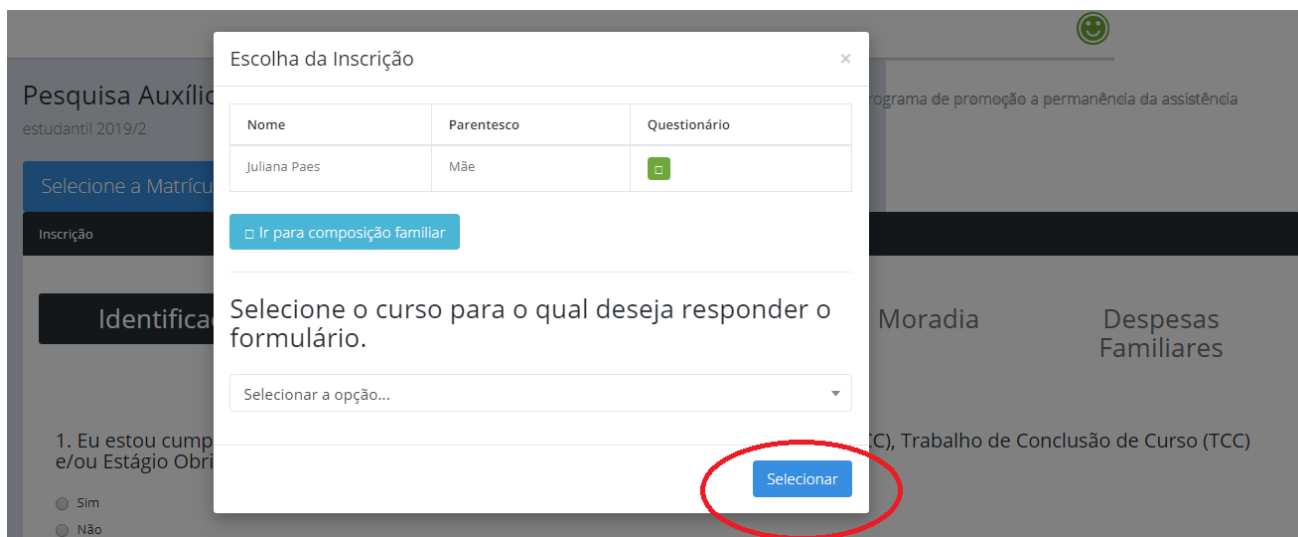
Pesquisa Auxílio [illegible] rograma de promoção a permanência da assistência estudantil 2019/2

Selecione a Matrícu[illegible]

Inscrição

Identificaç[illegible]

Moradia

Despesas Familiares

1. Eu estou cump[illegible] CC), Trabalho de Conclusão de Curso (TCC) e/ou Estágio Obri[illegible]

Sim

Não

Escolha da Inscrição

×

| Nome | Parentesco | Questionário |
|---|---|---|
| Juliana Paes | Mãe | ◻ |

◻ Ir para composição familiar

Selecione o curso para o qual deseja responder o formulário.

Selecionar a opção...

Selecionar